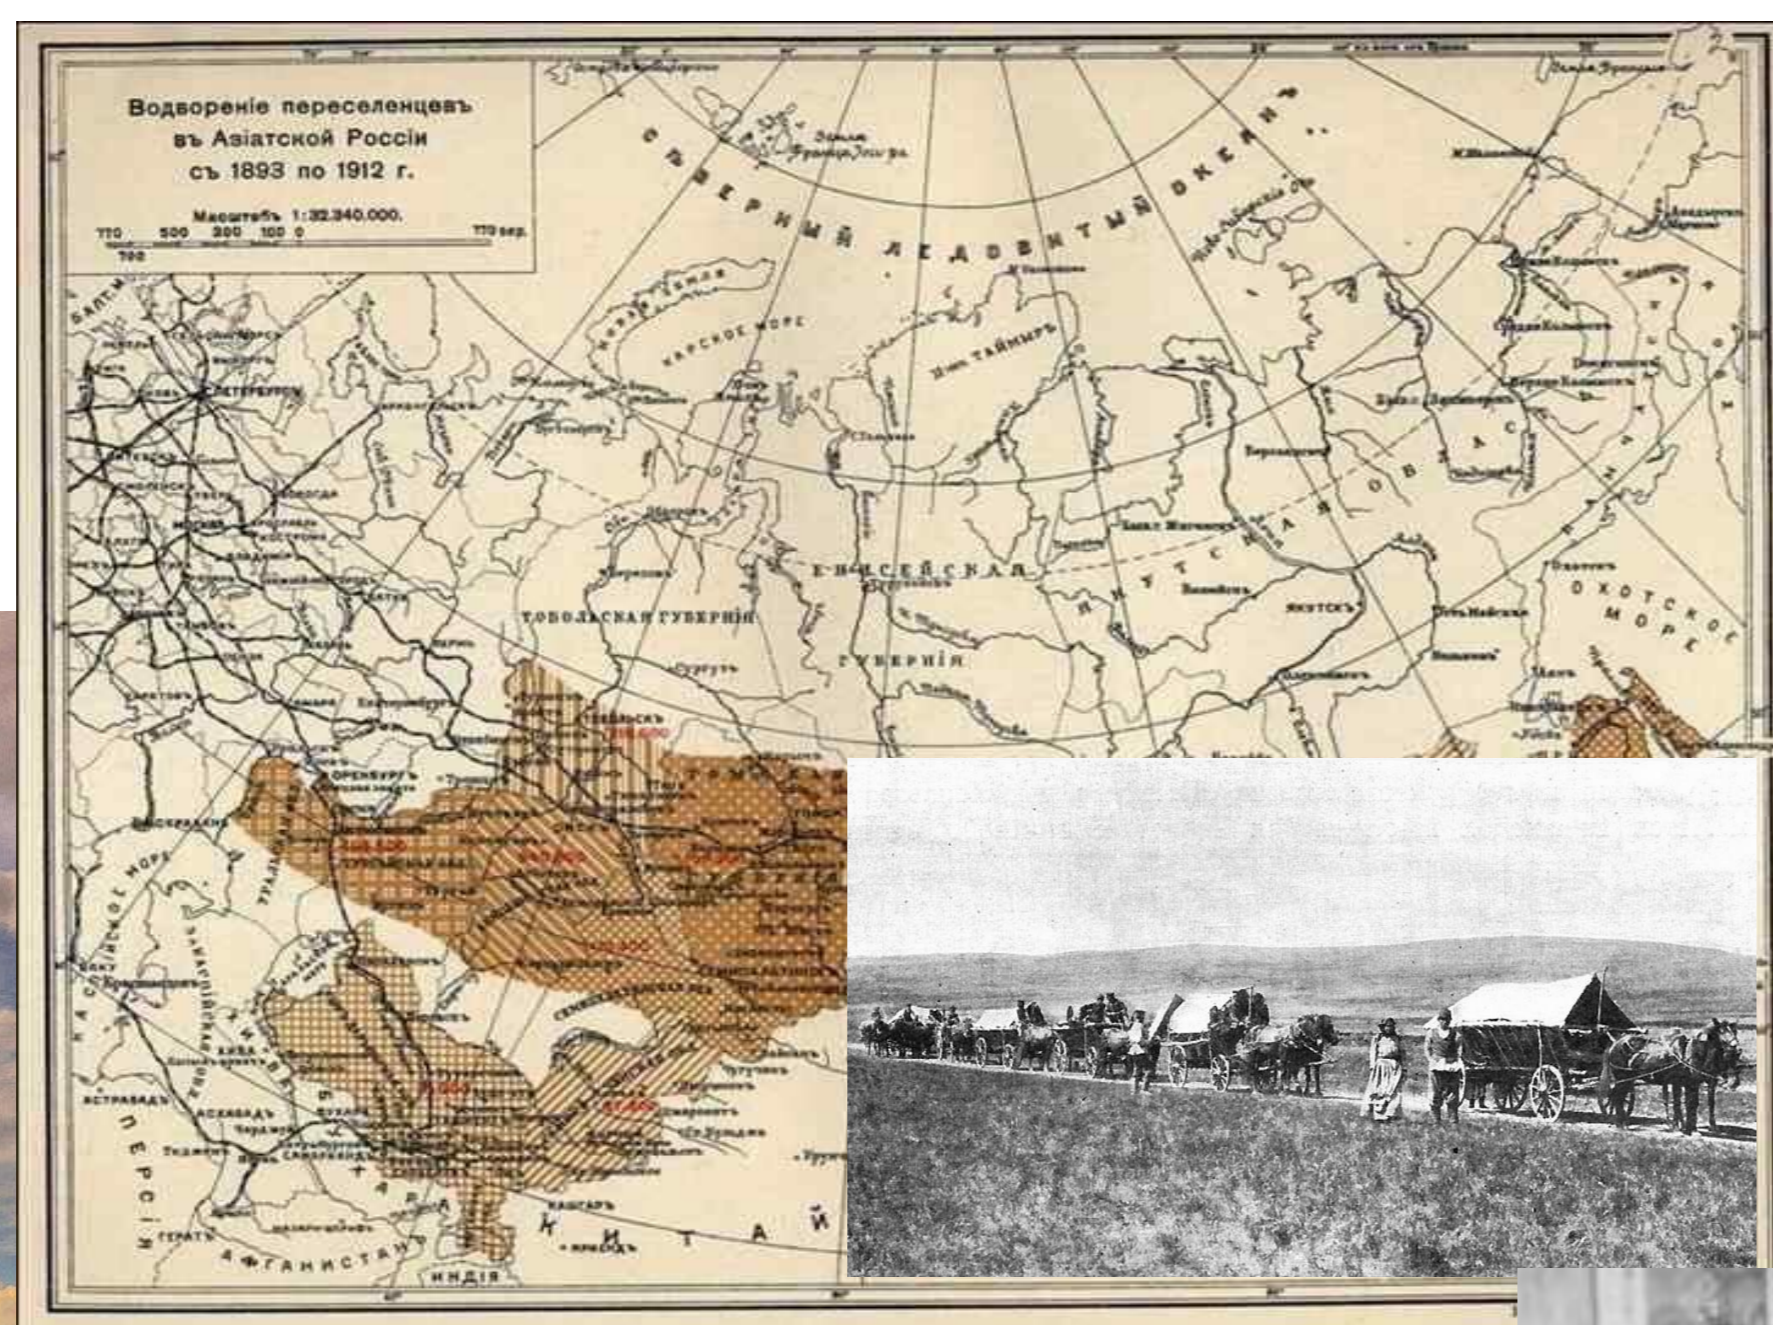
Водворенiе переселенцевъ въ Азiатской Россiи съ 1893 по 1912 г.

Масштабъ 1:32.340.000.

770 500 300 100 0 770 вер.

700

Северный Ледовитый Океанъ

Карское море

П-овъ Таймыръ

Енисейская губернiя

Тобольская губернiя

Якутская область

Якутскъ

Охотское море

Камчатка

Петербургъ

Оренбургъ

Тобольскъ

Томская

Персiя

Афганистанъ

Индiя

Китай

Каспiйское море

Хива

Бухара

Сургутъ

Кашгаръ

Герать

Асхабадъ

Красноводскъ

Ташкентъ

Самаркандъ

Семипалатинскъ

Верхоянскъ

Вилюйскъ

Охотскъ

Усть-Майская

Земля Франца-Iосифа

Новая Земля